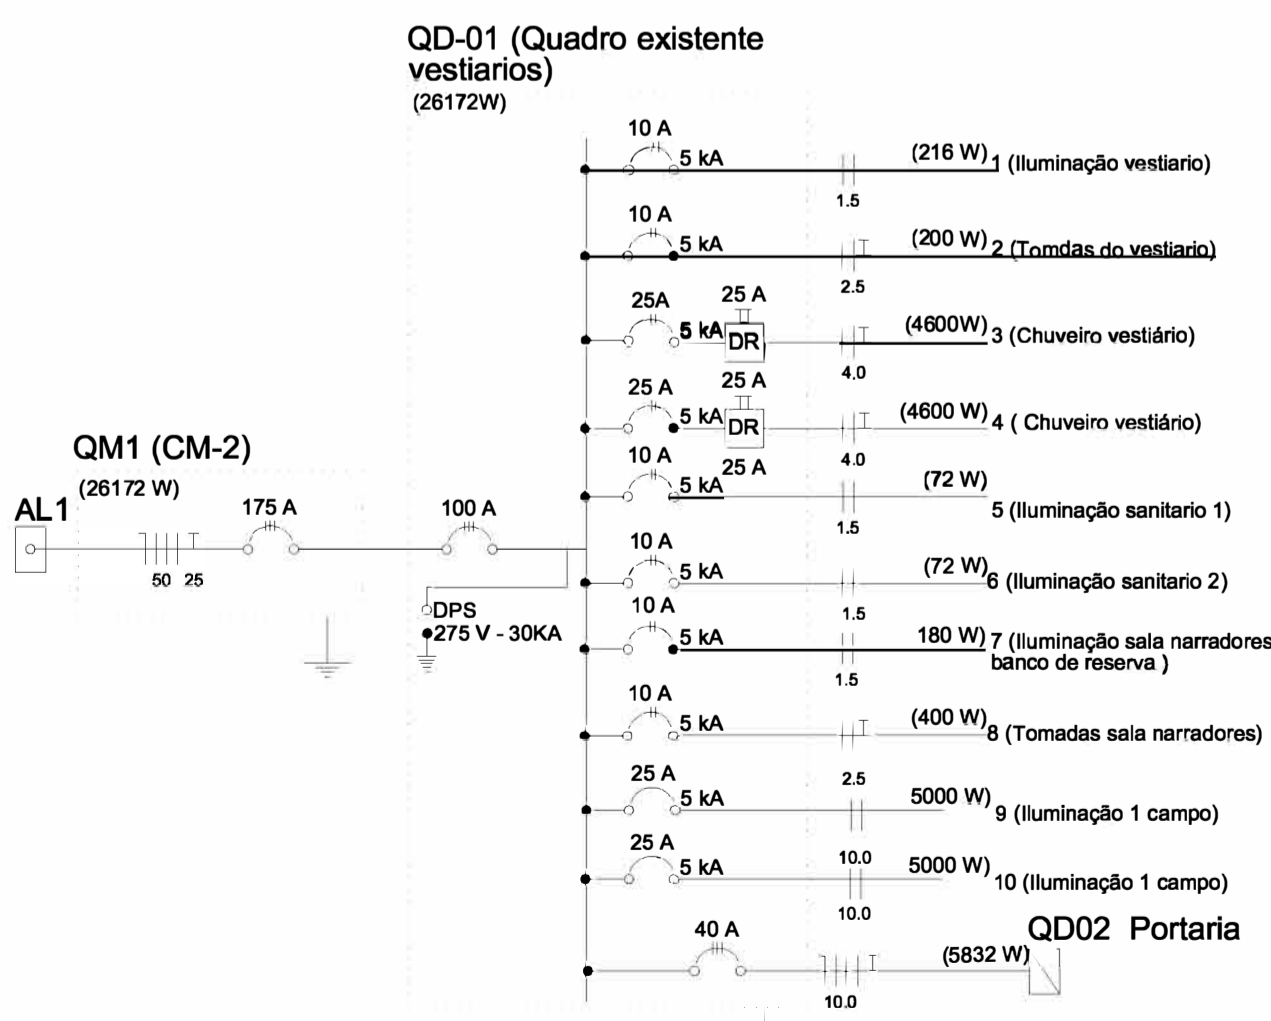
QD-01 (Quadro existente vestiarios)
(26172W)

10 A
5 kA
1.5
(216 W) 1 (Iluminação vestiario)

10 A
5 kA
2.5
(200 W) 2 (Tomdas do vestiario)

25A
5 kA
25 A
DR
4.0
(4600W) 3 (Chuveiro vestiário)

25 A
5 kA
25 A
DR
4.0
(4600 W) 4 ( Chuveiro vestiário)

10 A
5 kA
25 A
1.5
(72 W) 5 (Iluminação sanitario 1)

QM1 (CM-2)
(26172 W)
AL1
50 25
175 A
100 A
DPS
275 V - 30KA

10 A
5 kA
1.5
(72 W) 6 (Iluminação sanitario 2)

10 A
5 kA
1.5
180 W) 7 (Iluminação sala narradores banco de reserva )

10 A
5 kA
2.5
(400 W) 8 (Tomadas sala narradores)

25 A
5 kA
5000 W) 9 (Iluminação 1 campo)

25 A
5 kA
10.0
10.0
5000 W) 10 (Iluminação 1 campo)

40 A
10.0
(5832 W)
QD02 Portaria